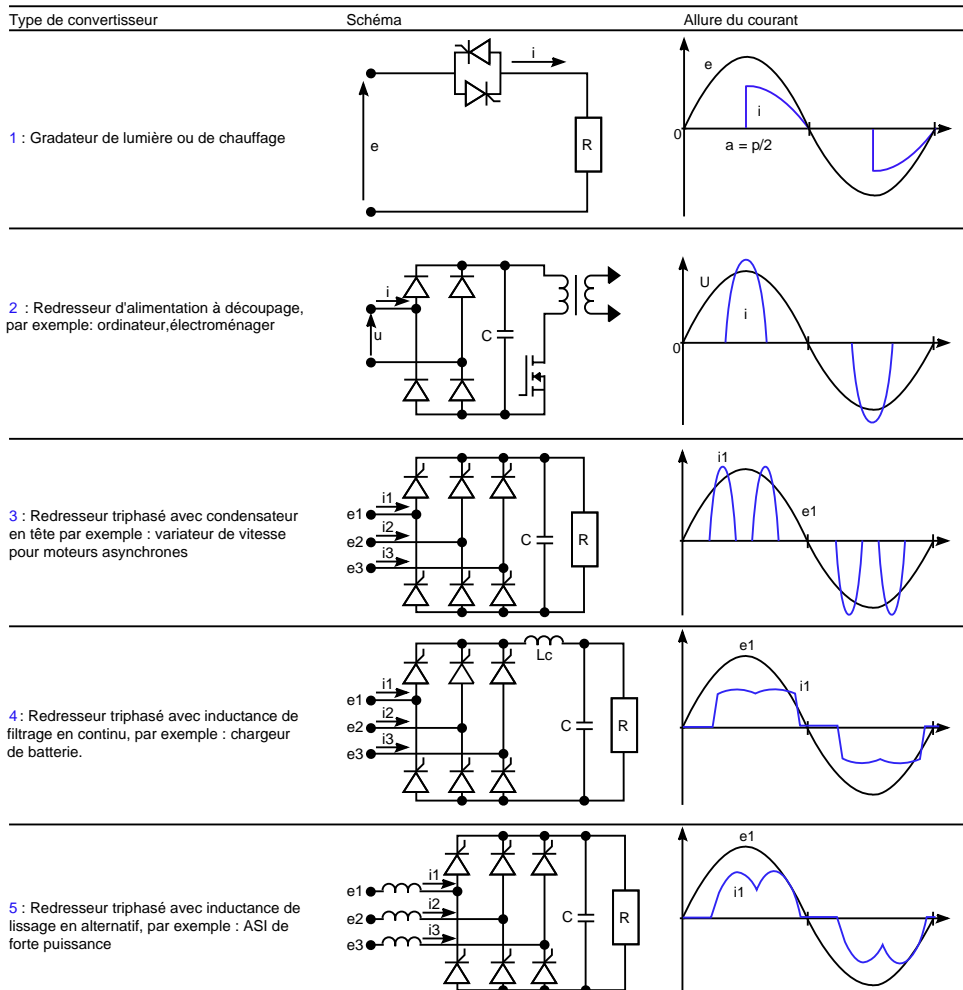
| Type de convertisseur | Schéma | Allure du courant |
|---|---|---|
| 1 : Gradateur de lumière ou de chauffage | i, e, R | e, i, 0, a = p/2 |
| 2 : Redresseur d'alimentation à découpage, par exemple: ordinateur,électroménager | i, u, C | U, i, 0 |
| 3 : Redresseur triphasé avec condensateur en tête par exemple : variateur de vitesse pour moteurs asynchrones | e1, i1, e2, i2, e3, i3, C, R | i1, e1 |
| 4 : Redresseur triphasé avec inductance de filtrage en continu, par exemple : chargeur de batterie. | Lc, e1, i1, e2, i2, e3, i3, C, R | e1, i1 |
| 5 : Redresseur triphasé avec inductance de lissage en alternatif, par exemple : ASI de forte puissance | e1, i1, e2, i2, e3, i3, C, R | e1, i1 |